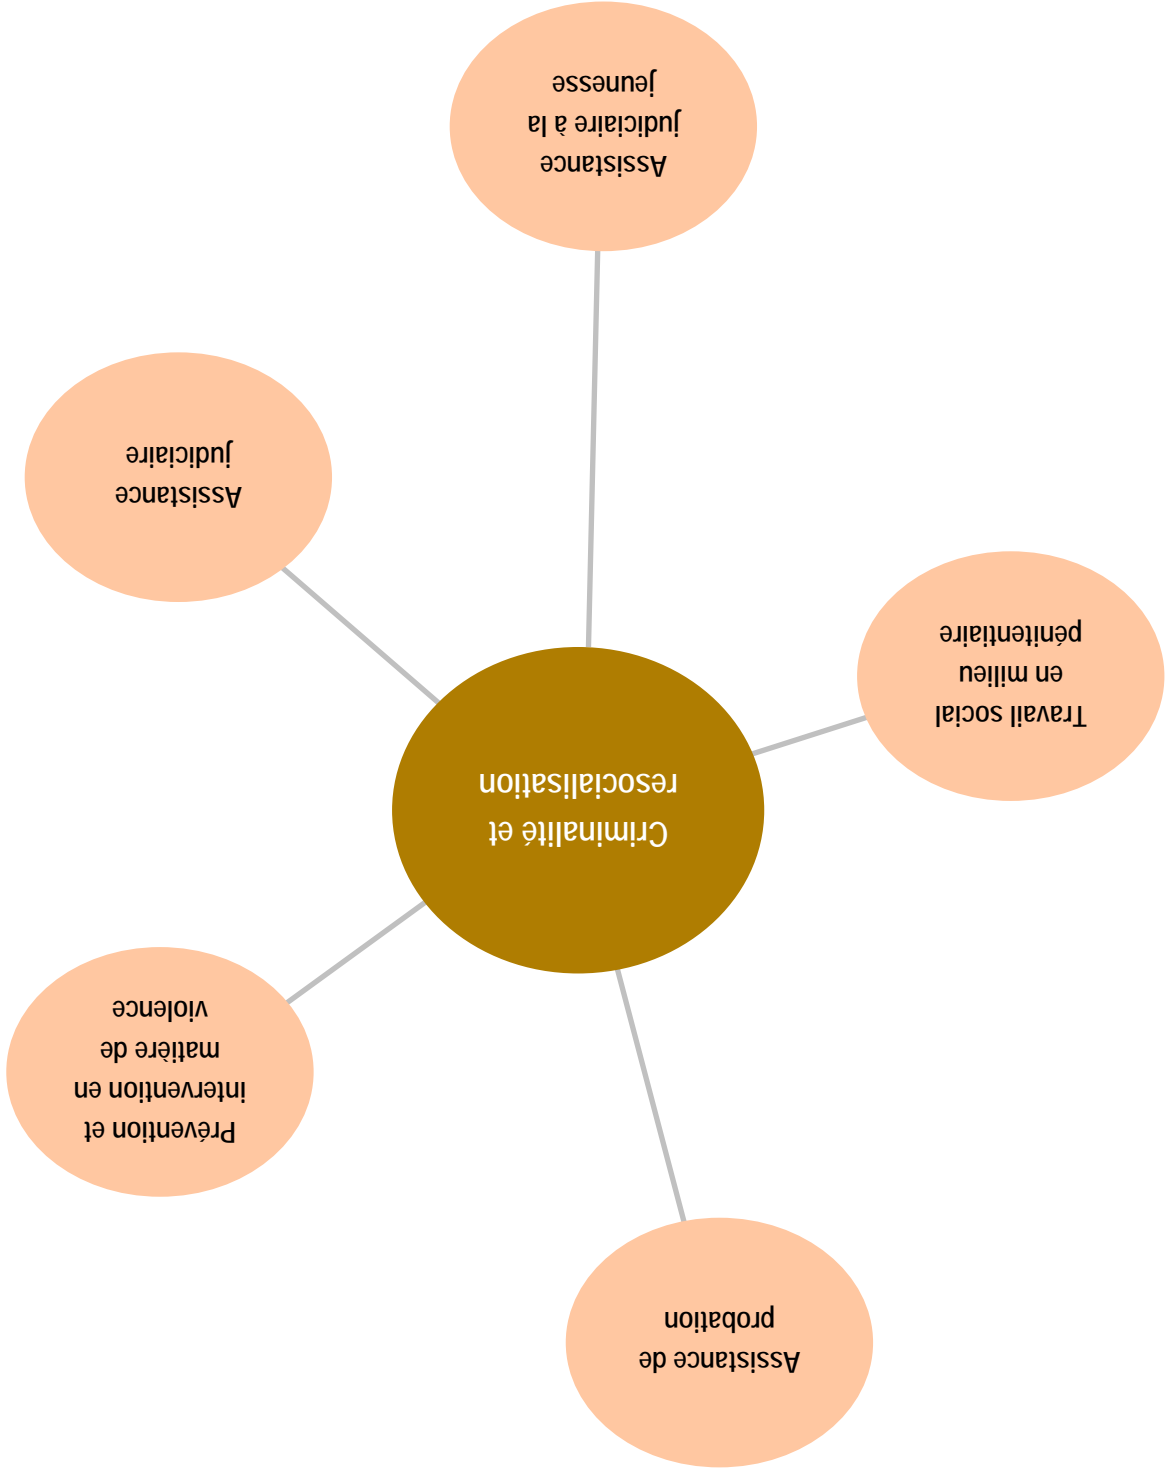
Criminalité et resocialisation

Assistance de probation

Prévention et intervention en matière de violence

Assistance judiciaire

Assistance judiciaire à la jeunesse

Travail social en milieu pénitentiaire